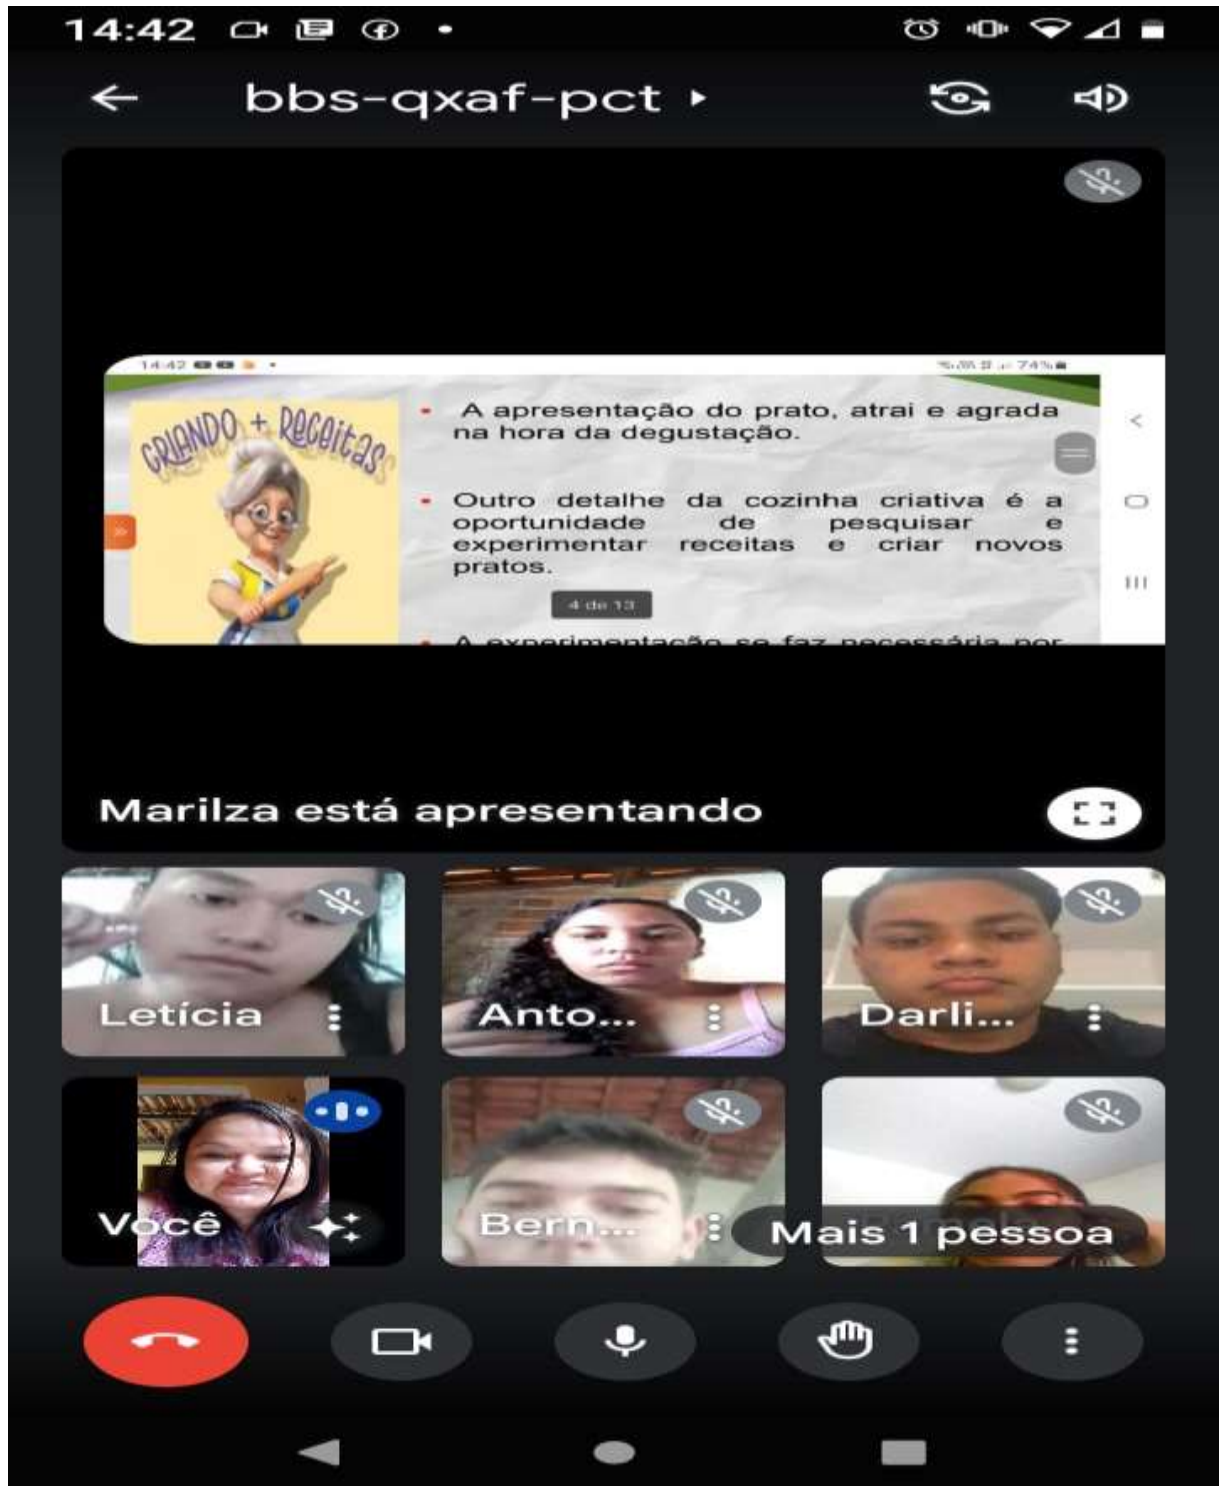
14:42

bbs-qxaf-pct

14:42

74%

CRIANDO + Receitas

A apresentação do prato, atrai e agrada na hora da degustação.

Outro detalhe da cozinha criativa é a oportunidade de pesquisar e experimentar receitas e criar novos pratos.

4 de 13

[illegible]

Marilza está apresentando

Letícia

Anto...

Darli...

Você

Bern...

Mais 1 pessoa